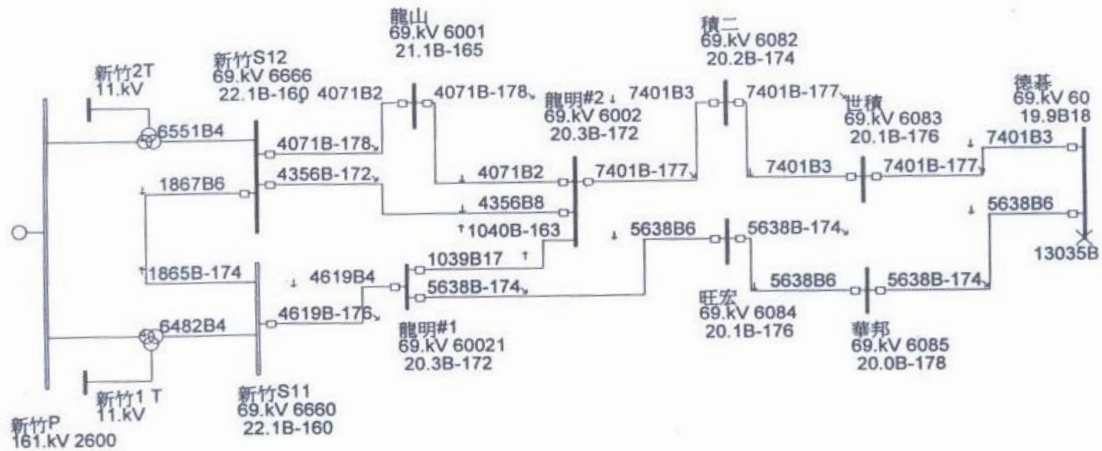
龍山
69.kV 6001
21.1B-165

積二
69.kV 6082
20.2B-174

新竹2T
11.kV

新竹S12
69.kV 6666
22.1B-160

4071B2
4071B-178
龍明#2
69.kV 6002
20.3B-172
7401B3
7401B-177
世積
69.kV 6083
20.1B-176

德基
69.kV 60
19.9B18

6551B4
4071B-178
1867B6
4356B-172
4071B2
7401B-177
7401B3
7401B-177
7401B3
4356B8
1040B-163
5638B6
5638B-174
5638B6
1865B-174
4619B4
1039B17
5638B-174
5638B6
5638B-174
13035B
6482B4
4619B-176
龍明#1
69.kV 60021
20.3B-172

旺宏
69.kV 6084
20.1B-176

華邦
69.kV 6085
20.0B-178

新竹1 T
11.kV

新竹S11
69.kV 6660
22.1B-160

新竹P
161.kV 2600